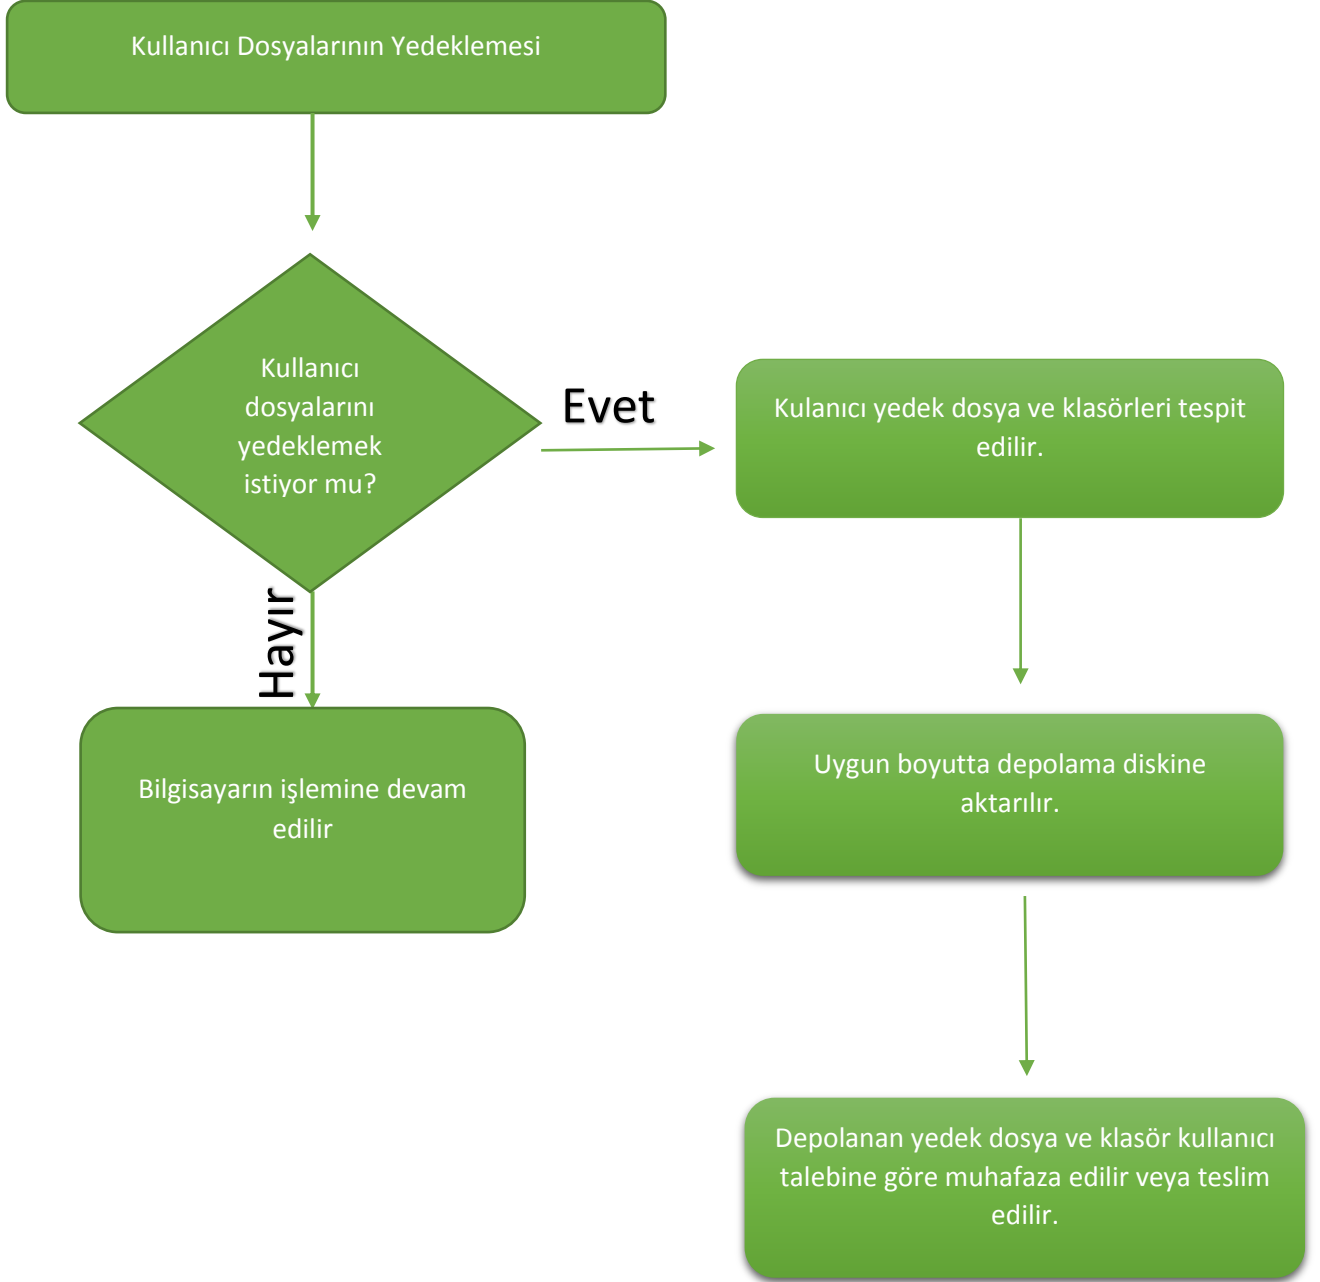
Kullanıcı Dosyalarının Yedeklemesi

Kullanıcı dosyalarını yedeklemek istiyor mu?

Evet

Kulanıcı yedek dosya ve klasörleri tespit edilir.

Hayır

Bilgisayarın işlemine devam edilir

Uygun boyutta depolama diskine aktarılır.

Depolanan yedek dosya ve klasör kullanıcı talebine göre muhafaza edilir veya teslim edilir.